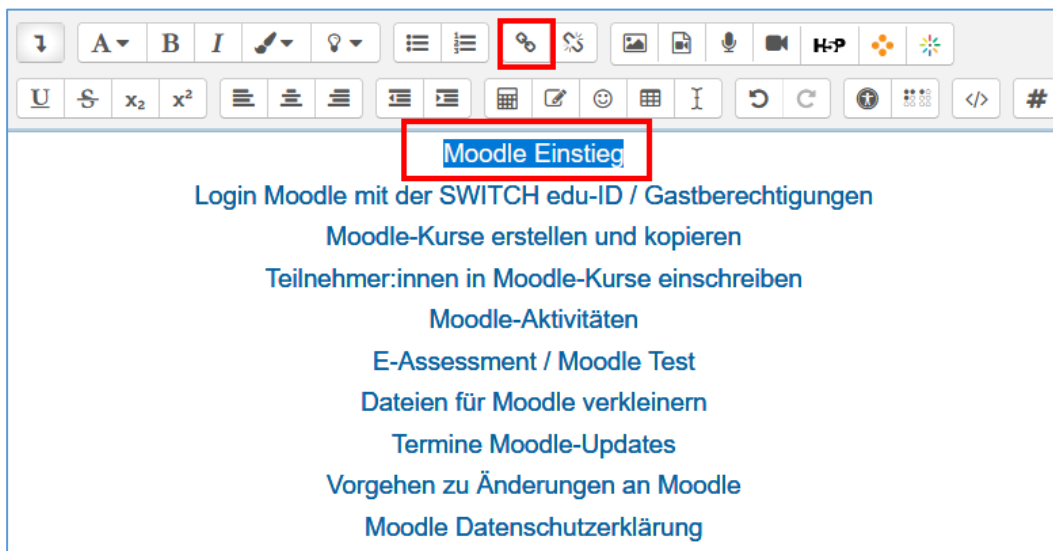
A B I H-P

U $x_2$ $x^2$ </> #

Moodle Einstieg

Login Moodle mit der SWITCH edu-ID / Gastberechtigungen

Moodle-Kurse erstellen und kopieren

Teilnehmer:innen in Moodle-Kurse einschreiben

Moodle-Aktivitäten

E-Assessment / Moodle Test

Dateien für Moodle verkleinern

Termine Moodle-Updates

Vorgehen zu Änderungen an Moodle

Moodle Datenschutzerklärung